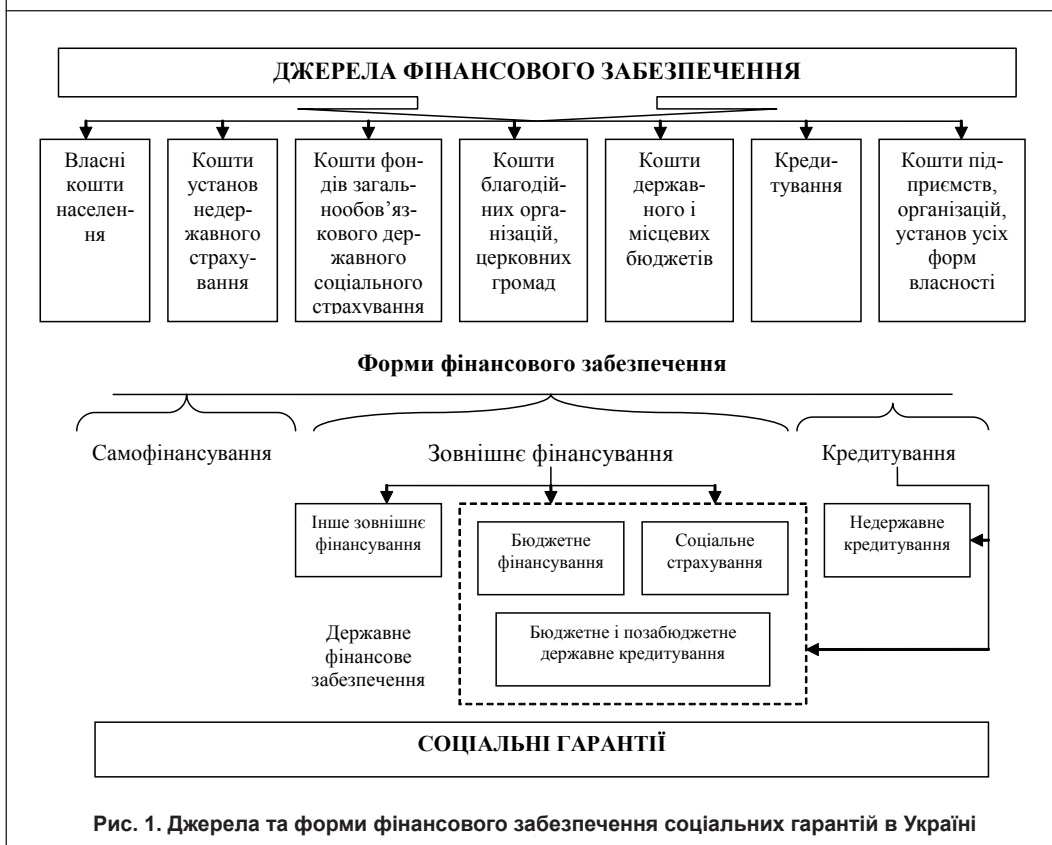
ДЖЕРЕЛА ФІНАНСОВОГО ЗАБЕЗПЕЧЕННЯ

Власні кошти населення

Кошти установ недержавного страхування

Кошти фондів загальнообов’язкового державного соціального страхування

Кошти благодійних організацій, церковних громад

Кошти державного і місцевих бюджетів

Кредитування

Кошти підприємств, організацій, установ усіх форм власності

Форми фінансового забезпечення

Самофінансування

Зовнішнє фінансування

Кредитування

Інше зовнішнє фінансування

Бюджетне фінансування

Соціальне страхування

Недержавне кредитування

Державне фінансове забезпечення

Бюджетне і позабюджетне державне кредитування

СОЦІАЛЬНІ ГАРАНТІЇ

Рис. 1. Джерела та форми фінансового забезпечення соціальних гарантій в Україні